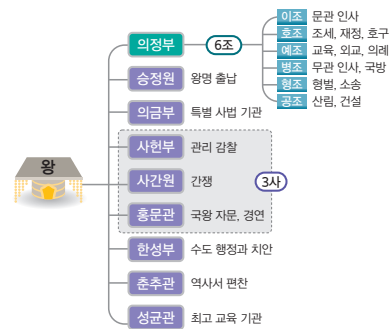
왕

의정부

6조

이조 문관 인사

호조 조세, 재정, 호구

예조 교육, 외교, 의례

병조 무관 인사, 국방

형조 형벌, 소송

공조 산림, 건설

승정원 왕명 출납

의금부 특별 사법 기관

사헌부 관리 감찰

사간원 간쟁

홍문관 국왕 자문, 경연

3사

한성부 수도 행정과 치안

춘추관 역사서 편찬

성균관 최고 교육 기관